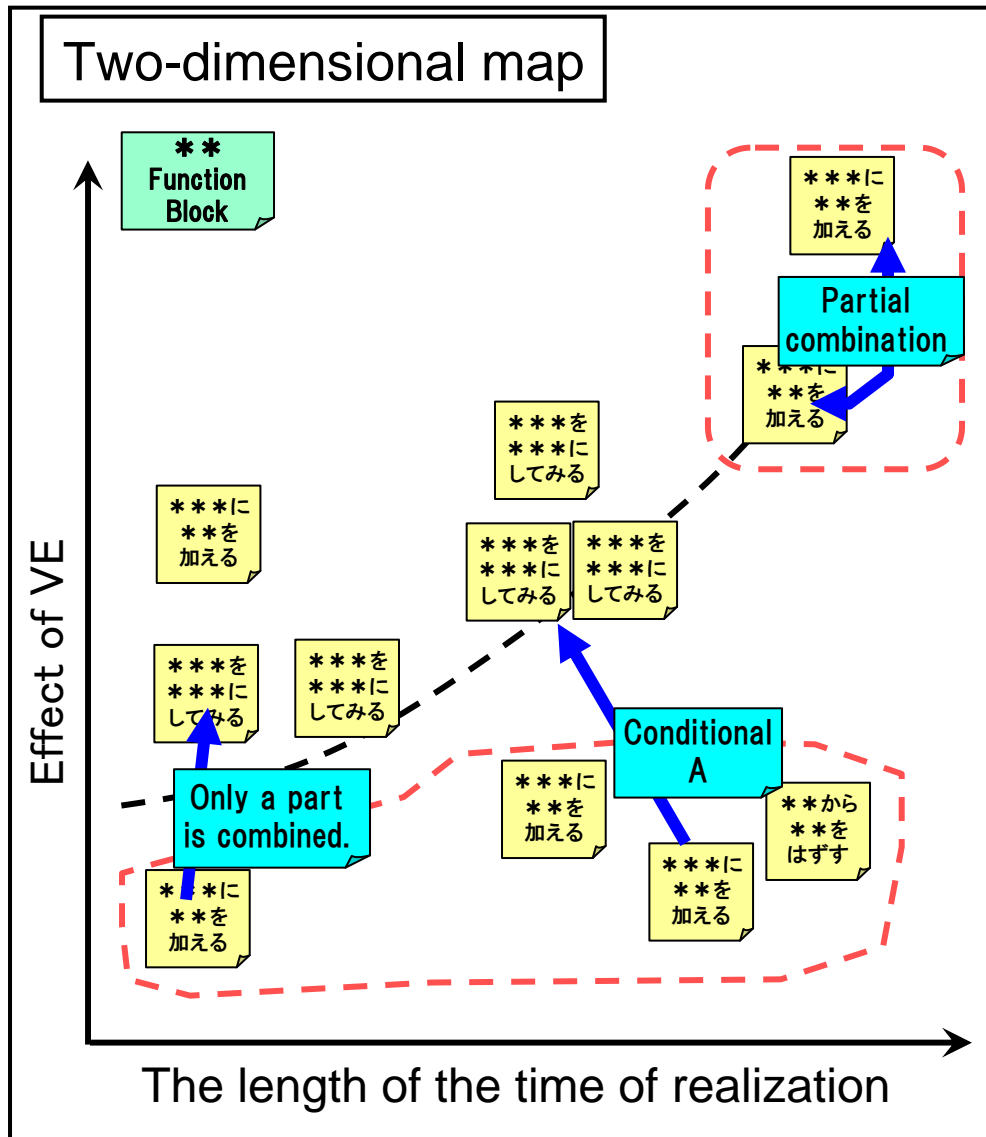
Two-dimensional map

＊＊ Function Block

＊＊＊に ＊＊を 加える

Partial combination

＊＊＊に ＊＊を 加える

＊＊＊を ＊＊＊に してみる

＊＊＊に ＊＊を 加える

＊＊＊を ＊＊＊に してみる

＊＊＊を ＊＊＊に してみる

＊＊＊を ＊＊＊に してみる

＊＊＊を ＊＊＊に してみる

Conditional A

Only a part is combined.

＊＊＊に ＊＊を 加える

＊＊から ＊＊を はずす

＊＊＊に ＊＊を 加える

＊＊＊に ＊＊を 加える

Effect of VE

The length of the time of realization